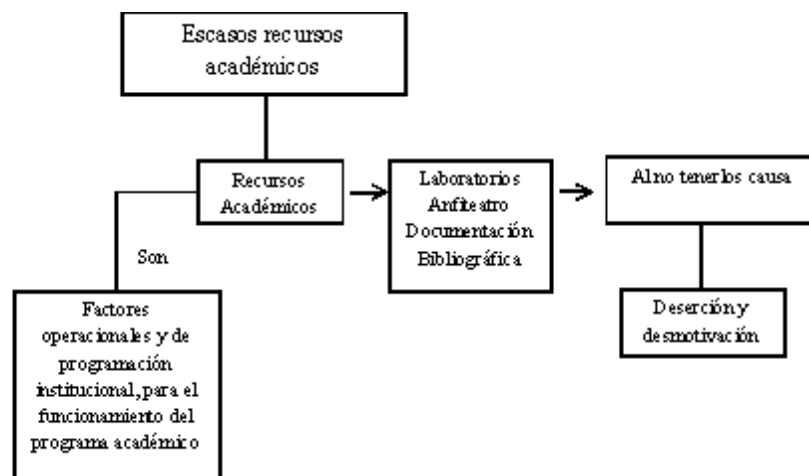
Escasos recursos académicos

Recursos Académicos

Son

Factores operacionales y de programación institucional, para el funcionamiento del programa académico

Laboratorios Anfiteatro Documentación Bibliográfica

Al no tenerlos causa

Deserción y desmotivación